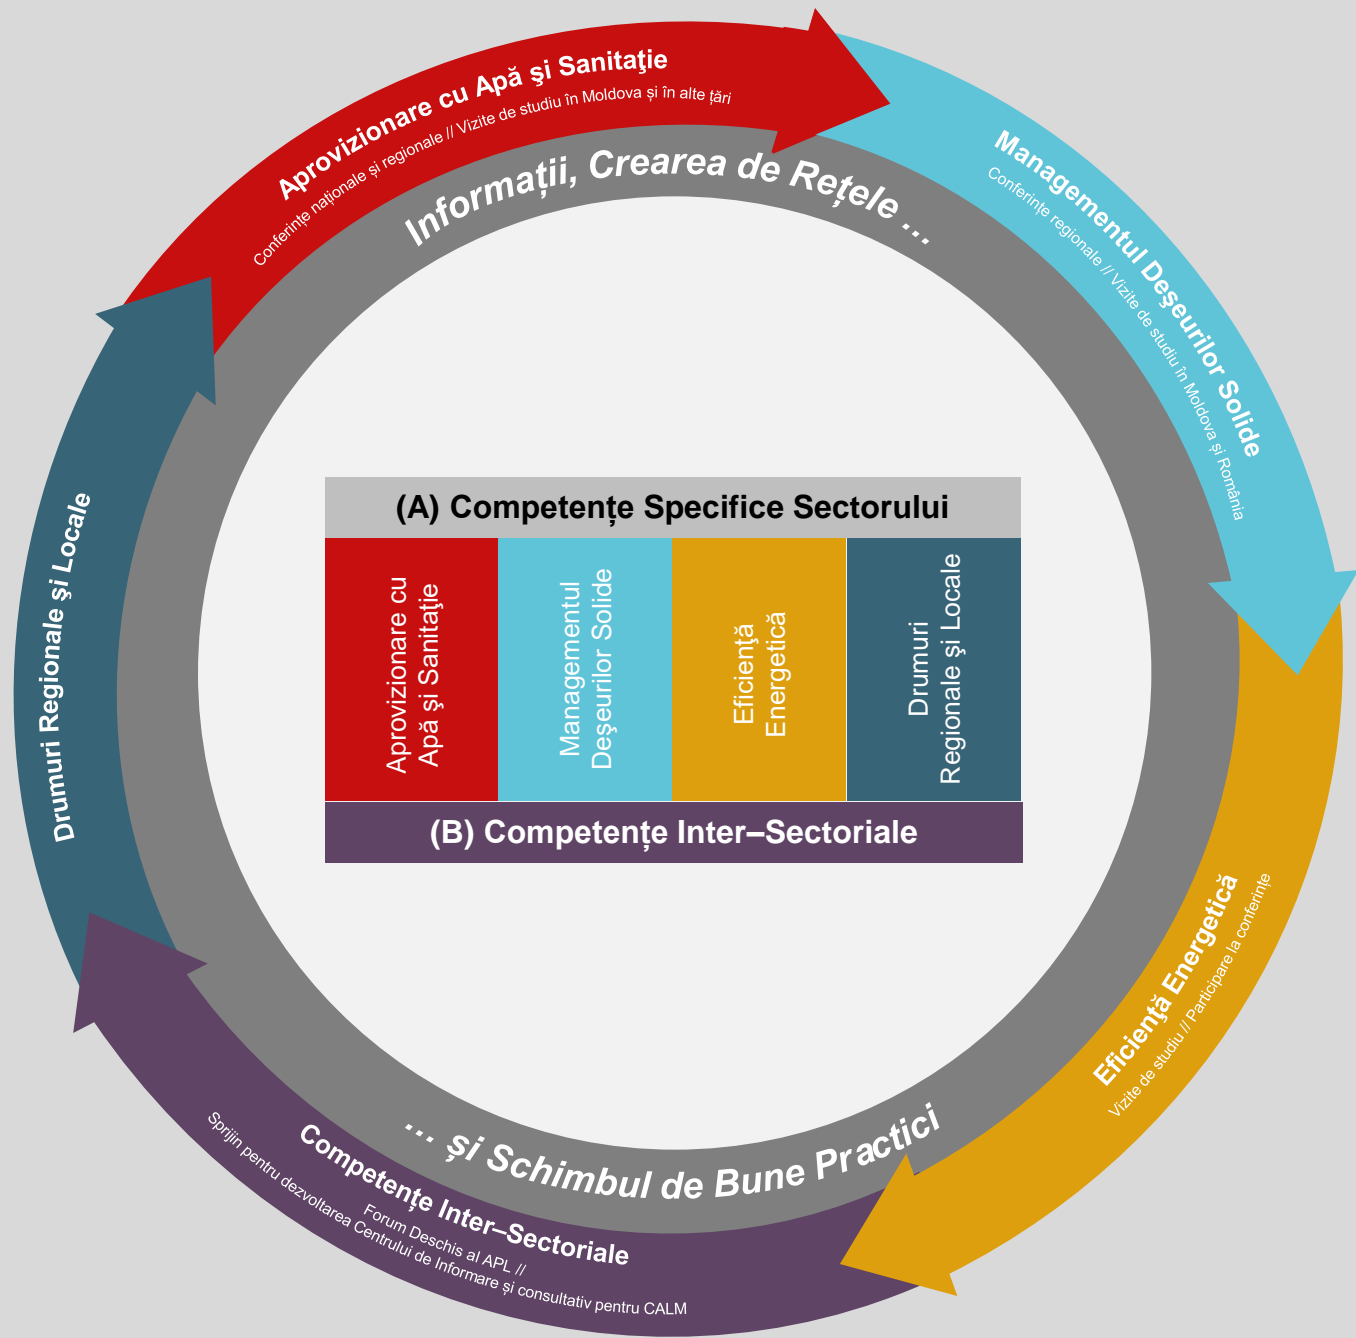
Aprovizionare cu Apă şi Sanitaţie
Conferințe naționale și regionale // Vizite de studiu în Moldova și în alte țări

Managementul Deşeurilor Solide
Conferințe regionale // Vizite de studiu în Moldova și România

Informații, Crearea de Rețele ...

(A) Competențe Specifice Sectorului

| Aprovizionare cu Apă şi Sanitaţie | Managementul Deşeurilor Solide | Eficiență Energetică | Drumuri Regionale şi Locale |
|---|---|---|---|

(B) Competențe Inter–Sectoriale

Drumuri Regionale și Locale

Eficiență Energetică
Vizite de studiu // Participare la conferințe

... și Schimbul de Bune Practici

Competențe Inter–Sectoriale
Forum Deschis al APL //
Sprijin pentru dezvoltarea Centrului de Informare și consultativ pentru CALM